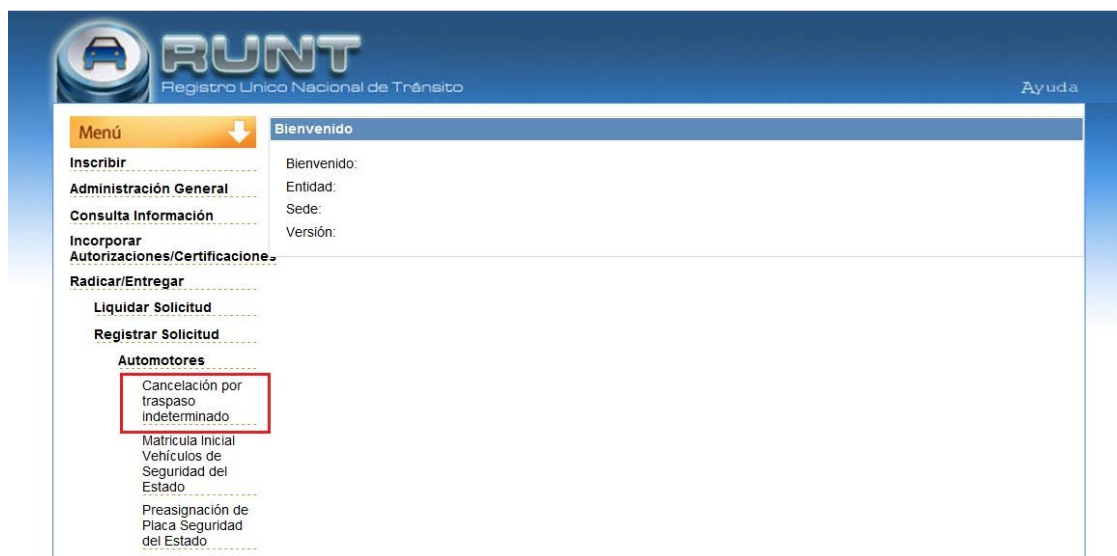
RUNT
Registro Unico Nacional de Tránsito

Ayuda

Menú

Inscribir

Administración General

Consulta Información

Incorporar Autorizaciones/Certificaciones

Radicar/Entregar

Liquidar Solicitud

Registrar Solicitud

Automotores

Cancelación por traspaso indeterminado

Matricula Inicial Vehículos de Seguridad del Estado

Preasignación de Placa Seguridad del Estado

Bienvenido

Bienvenido:

Entidad:

Sede:

Versión: